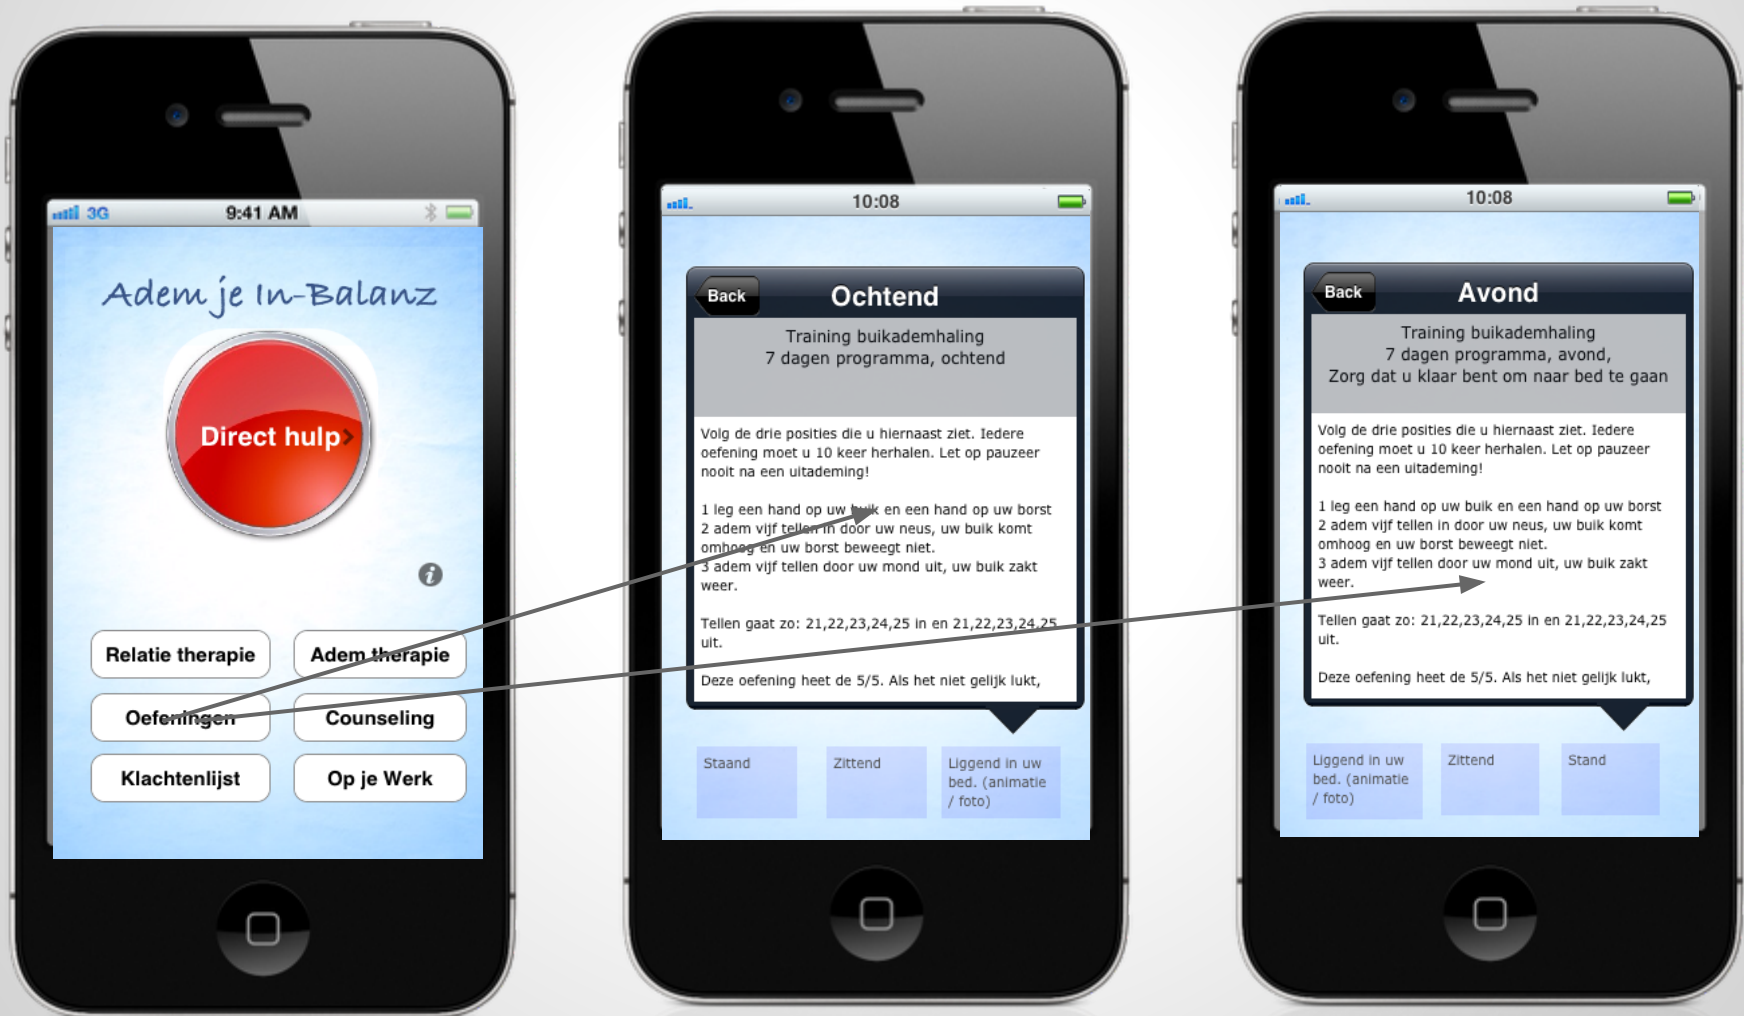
3G 9:41 AM

Adem je In-Balanz

Direct hulp

Relatie therapie
Adem therapie
Oefeningen
Counseling
Klachtenlijst
Op je Werk

10:08

Back
Ochtend

Training buikademhaling
7 dagen programma, ochtend

Volg de drie posities die u hiernaast ziet. Iedere oefening moet u 10 keer herhalen. Let op pauzeer nooit na een uitademing!

1 leg een hand op uw buik en een hand op uw borst
2 adem vijf tellen in door uw neus, uw buik komt omhoog en uw borst beweegt niet.
3 adem vijf tellen door uw mond uit, uw buik zakt weer.

Tellen gaat zo: 21,22,23,24,25 in en 21,22,23,24,25 uit.

Deze oefening heet de 5/5. Als het niet gelijk lukt,

Staand
Zittend
Liggend in uw bed. (animatie / foto)

10:08

Back
Avond

Training buikademhaling
7 dagen programma, avond,
Zorg dat u klaar bent om naar bed te gaan

Volg de drie posities die u hiernaast ziet. Iedere oefening moet u 10 keer herhalen. Let op pauzeer nooit na een uitademing!

1 leg een hand op uw buik en een hand op uw borst
2 adem vijf tellen in door uw neus, uw buik komt omhoog en uw borst beweegt niet.
3 adem vijf tellen door uw mond uit, uw buik zakt weer.

Tellen gaat zo: 21,22,23,24,25 in en 21,22,23,24,25 uit.

Deze oefening heet de 5/5. Als het niet gelijk lukt,

Liggend in uw bed. (animatie / foto)
Zittend
Stand